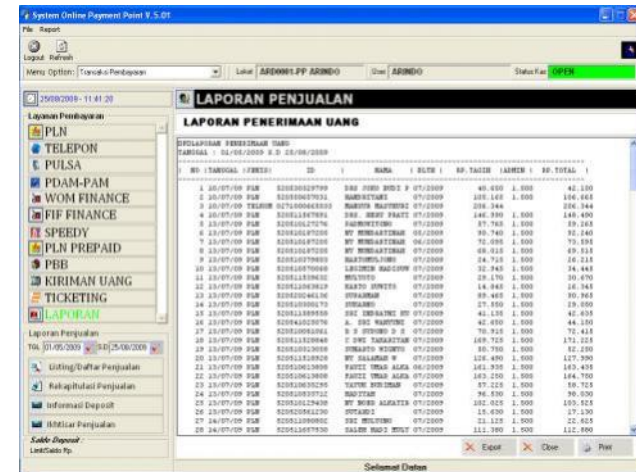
System Online Payment Point V.5.01
File Report
Logout Refresh
Menu Option: Transaksi Pembayaran
Loket ARD0001.PP ARINDO
User ARINDO
Status Kas OPEN

25/08/2009 - 11:41:20
Layanan Pembayaran
PLN
TELEPON
PULSA
PDAM-PAM
WOM FINANCE
FIF FINANCE
SPEEDY
PLN PREPAID
PBB
KIRIMAN UANG
TICKETING
LAPORAN
Laporan Penjualan
TGL 01/08/2009 S/D 25/08/2009
Listing/Daftar Penjualan
Rekapitulasi Penjualan
Informasi Deposit
Rincian Penjualan
Saldo Deposit :
Limit/Saldo Rp.

LAPORAN PENJUALAN
LAPORAN PENERIMAAN UANG

DETLAPORAN PENERIMAAN UANG
TANGGAL : 01/08/2009 S.D 25/08/2009

| NO | TANGGAL | JENIS | ID | NAMA | BLTH | RP. TAGIH | ADMIN | RP. TOTAL |
|---|---|---|---|---|---|---|---|---|
| 1 | 10/07/09 | PLN | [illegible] | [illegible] | 07/2009 | 40.650 | 1.500 | 42.150 |
| 2 | 10/07/09 | PLN | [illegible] | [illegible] | 07/2009 | 105.165 | 1.500 | 106.665 |
| 3 | 10/07/09 | TELKOM | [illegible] | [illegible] | 07/2009 | 206.344 | | 206.344 |
| 4 | 10/07/09 | PLN | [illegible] | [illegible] | 07/2009 | 146.990 | 1.500 | 148.490 |
| 5 | 13/07/09 | PLN | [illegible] | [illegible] | 07/2009 | 37.765 | 1.500 | 39.265 |
| 6 | 13/07/09 | PLN | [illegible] | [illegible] | 07/2009 | 90.740 | 1.500 | 92.240 |
| 7 | 13/07/09 | PLN | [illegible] | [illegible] | 06/2009 | 72.095 | 1.500 | 73.595 |
| 8 | 13/07/09 | PLN | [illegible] | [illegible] | 07/2009 | 69.615 | 1.500 | 71.115 |
| 9 | 13/07/09 | PLN | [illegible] | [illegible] | 07/2009 | 24.715 | 1.500 | 26.215 |
| 10 | 13/07/09 | PLN | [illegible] | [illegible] | 07/2009 | 32.945 | 1.500 | 34.445 |
| 11 | 13/07/09 | PLN | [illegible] | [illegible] | 07/2009 | 29.170 | 1.500 | 30.670 |
| 12 | 13/07/09 | PLN | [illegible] | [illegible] | 07/2009 | 14.845 | 1.500 | 16.345 |
| 13 | 13/07/09 | PLN | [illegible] | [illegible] | 07/2009 | 89.465 | 1.500 | 90.965 |
| 14 | 13/07/09 | PLN | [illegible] | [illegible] | 07/2009 | 27.550 | 1.500 | 29.050 |
| 15 | 13/07/09 | PLN | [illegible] | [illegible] | 07/2009 | 41.135 | 1.500 | 42.635 |
| 16 | 13/07/09 | PLN | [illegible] | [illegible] | 07/2009 | 42.650 | 1.500 | 44.150 |
| 17 | 13/07/09 | PLN | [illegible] | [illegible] | 07/2009 | 70.915 | 1.500 | 72.415 |
| 18 | 13/07/09 | PLN | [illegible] | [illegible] | 07/2009 | 169.725 | 1.500 | 171.225 |
| 19 | 13/07/09 | PLN | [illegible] | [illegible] | 07/2009 | 30.700 | 1.500 | 32.200 |
| 20 | 13/07/09 | PLN | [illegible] | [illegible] | 07/2009 | 126.490 | 1.500 | 127.990 |
| 21 | 13/07/09 | PLN | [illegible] | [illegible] | 07/2009 | 161.935 | 1.500 | 163.435 |
| 22 | 13/07/09 | PLN | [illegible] | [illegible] | 07/2009 | 163.250 | 1.500 | 164.750 |
| 23 | 13/07/09 | PLN | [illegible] | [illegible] | 07/2009 | 57.225 | 1.500 | 58.725 |
| 24 | 13/07/09 | PLN | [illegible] | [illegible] | 07/2009 | 96.530 | 1.500 | 98.030 |
| 25 | 13/07/09 | PLN | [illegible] | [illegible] | 07/2009 | 102.025 | 1.500 | 103.525 |
| 26 | 13/07/09 | PLN | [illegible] | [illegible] | 07/2009 | 15.630 | 1.500 | 17.130 |
| 27 | 14/07/09 | PLN | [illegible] | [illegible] | 07/2009 | 21.125 | 1.500 | 22.625 |
| 28 | 14/07/09 | PLN | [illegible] | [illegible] | 07/2009 | 111.380 | 1.500 | 112.880 |

Export
Close
Print
Selamat Datan